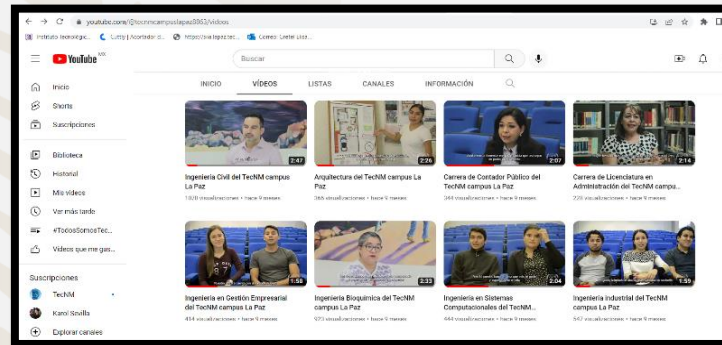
youtube.com/@tecnmcampuslapaz0863/videos

Instituto Tecnológic... Cuttly | Acortador d... https://sia.lapaz.tec... Correo: Leetel Lizca...

YouTube MX

Buscar

Inicio
Shorts
Suscripciones
Biblioteca
Historial
Mis videos
Ver más tarde
#TodosSomosTec...
Videos que me gus...

Suscripciones
TecNM
Karol Sevilla
Explorar canales

INICIO VÍDEOS LISTAS CANALES INFORMACIÓN

2:47
Ingeniería Civil del TecNM campus La Paz
1809 visualizaciones • hace 9 meses

2:26
Arquitectura del TecNM campus La Paz
365 visualizaciones • hace 9 meses

2:07
Carrera de Contador Público del TecNM campus La Paz
344 visualizaciones • hace 9 meses

2:14
Carrera de Licenciatura en Administración del TecNM campu...
226 visualizaciones • hace 9 meses

1:58
Ingeniería en Gestión Empresarial del TecNM campus La Paz
484 visualizaciones • hace 9 meses

2:33
Ingeniería Bioquímica del TecNM campus La Paz
323 visualizaciones • hace 9 meses

2:04
Ingeniería en Sistemas Computacionales del TecNM...
444 visualizaciones • hace 9 meses

1:59
Ingeniería Industrial del TecNM campus La Paz
547 visualizaciones • hace 9 meses